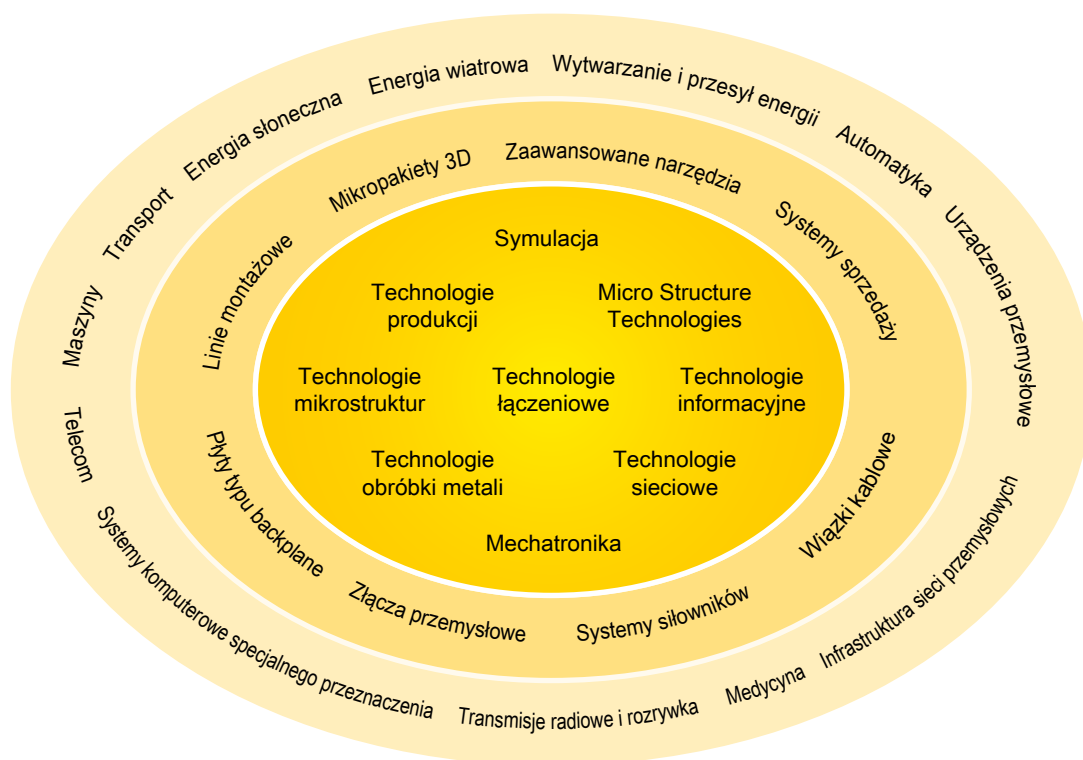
Symulacja

Technologie produkcji

Micro Structure Technologies

Technologie mikrostruktur

Technologie łączeniowe

Technologie informacyjne

Technologie obróbki metali

Technologie sieciowe

Mechatronika

Linie montażowe

Mikropakiety 3D

Zaawansowane narzędzia

Systemy sprzedaży

Wiązki kablowe

Systemy siłowników

Złącza przemysłowe

Płyty typu backplane

Maszyny

Transport

Energia słoneczna

Energia wiatrowa

Wytwarzanie i przesył energii

Automatyka

Urządzenia przemysłowe

Infrastruktura sieci przemysłowych

Medycyna

Transmisje radiowe i rozrywka

Systemy komputerowe specjalnego przeznaczenia

Telecom